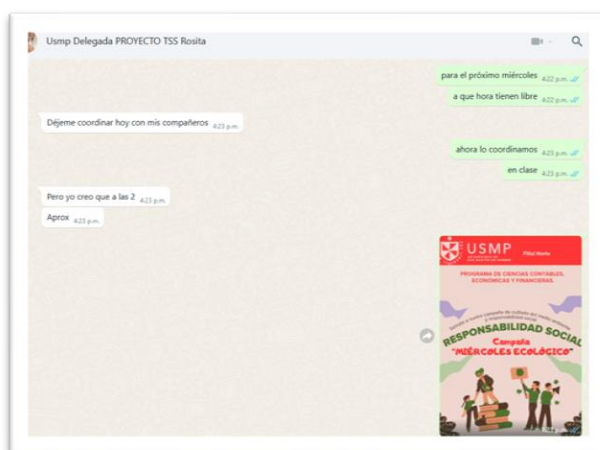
Usmp Delegada PROYECTO TSS Rosita

para el próximo miércoles 4:22 p.m.

a que hora tienen libre 4:22 p.m.

Déjeme coordinar hoy con mis compañeros 4:23 p.m.

ahora lo coordinamos 4:23 p.m.

en clase 4:23 p.m.

Pero yo creo que a las 2 4:23 p.m.

Aprox 4:23 p.m.

USMP
Filial Norte

PROGRAMA DE CIENCIAS CONTABLES, ECONÓMICAS Y FINANCIERAS.

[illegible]

RESPONSABILIDAD SOCIAL

Campaña
"MIÉRCOLES ECOLÓGICO"